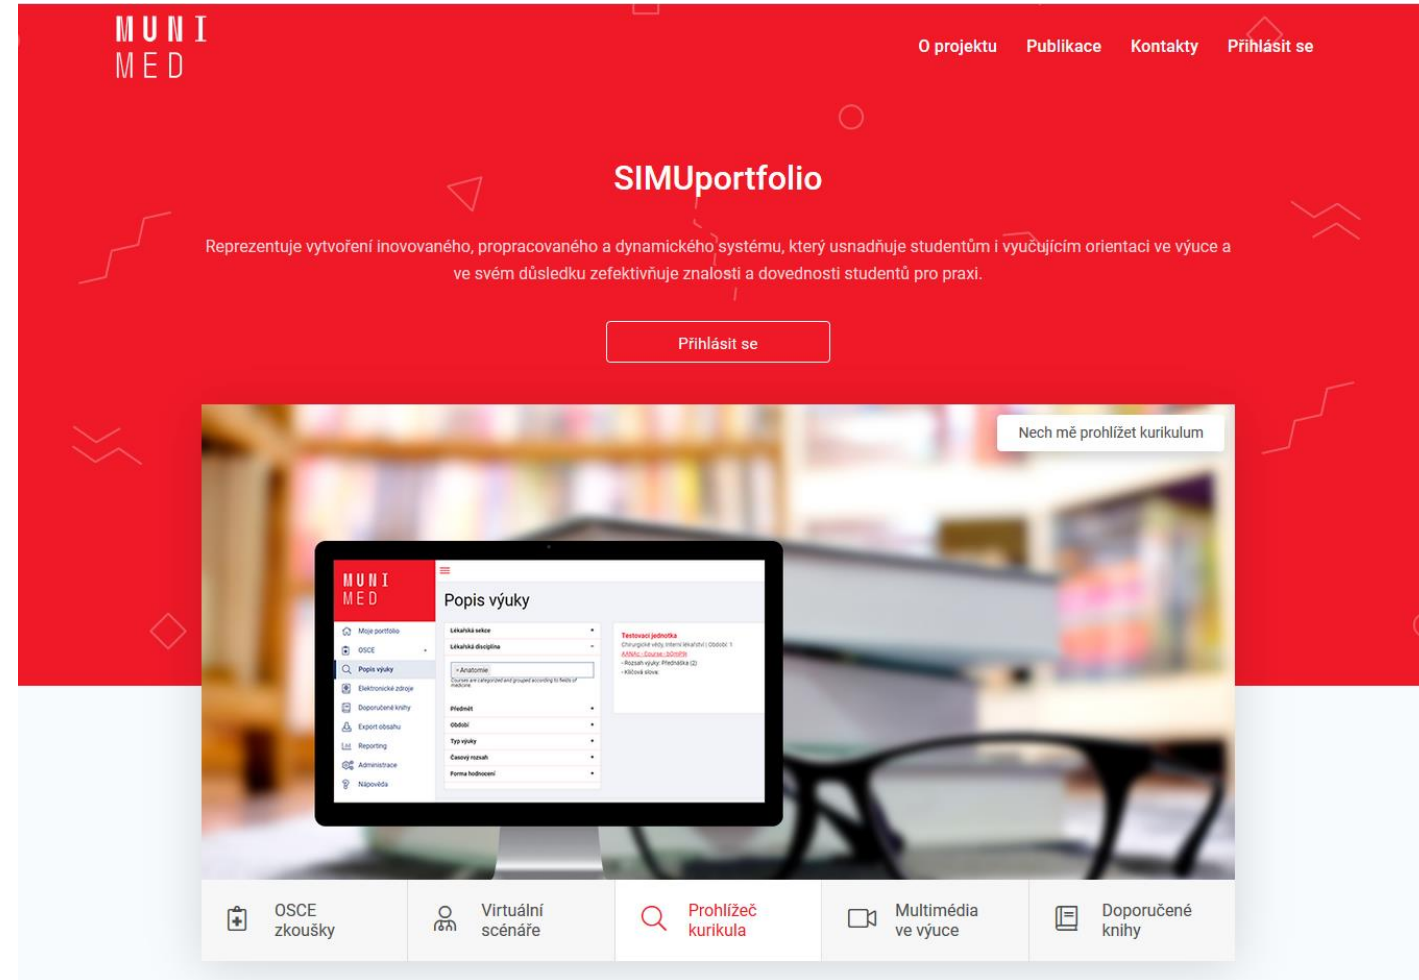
MUNI
MED

O projektu Publikace Kontakty Přihlásit se

SIMUportfolio

Reprezentuje vytvoření inovovaného, propracovaného a dynamického systému, který usnadňuje studentům i vyučujícím orientaci ve výuce a ve svém důsledku zefektivňuje znalosti a dovednosti studentů pro praxi.

Přihlásit se

Nech mě prohlížet kurikulum

MUNI
MED

Popis výuky

Moje portfolio
OSCE
Popis výuky
Elektronické zdroje
Doporučené knihy
Export obsahu
Reporting
Administrace
Nápověda

Lékařská sekce
Lékařská disciplína
Anatomie
Předmět
Období
Typ výuky
Časový rozsah
Forma hodnocení

Testovací jednotka

OSCE zkoušky

Virtuální scénáře

Prohlížeč kurikula

Multimédia ve výuce

Doporučené knihy